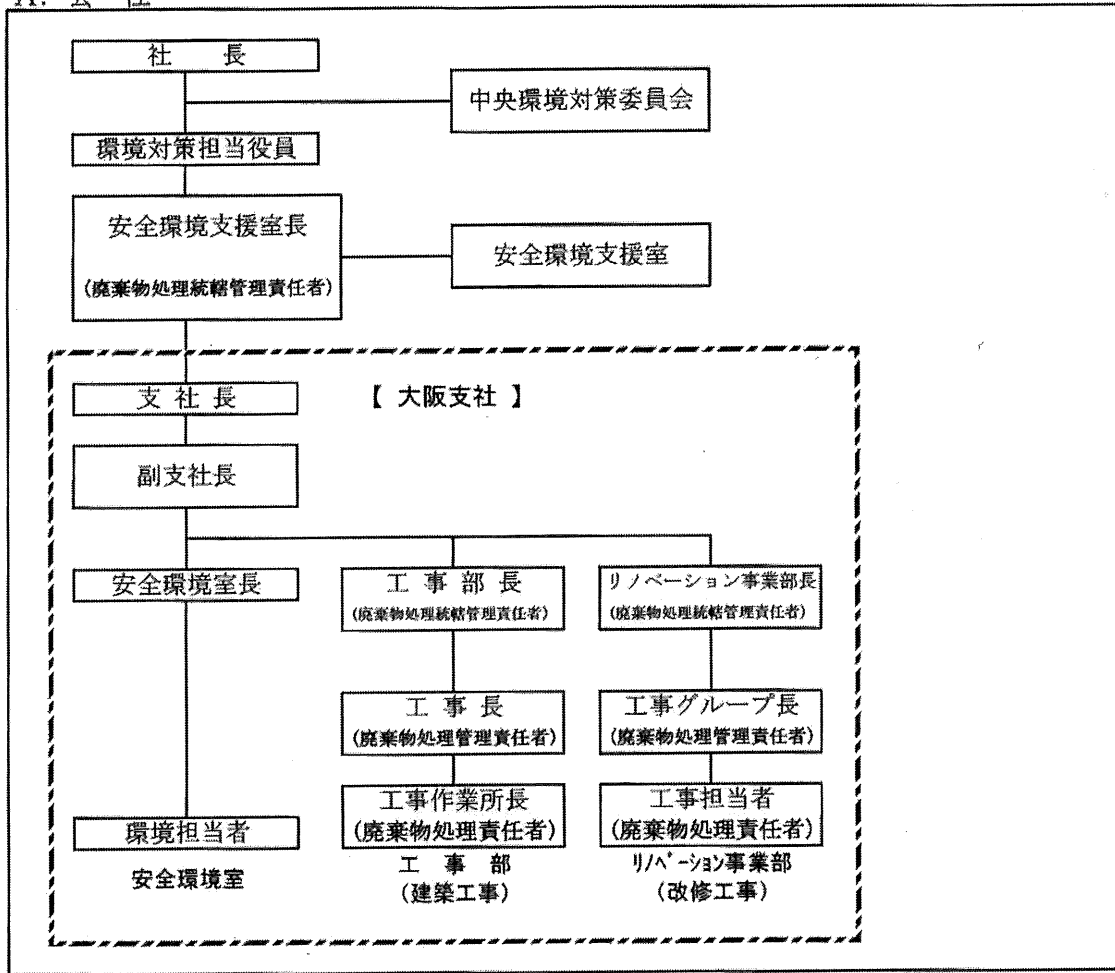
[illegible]

社　長

中央環境対策委員会

環境対策担当役員

安全環境支援室長
（廃棄物処理統轄管理責任者）

安全環境支援室

支 社 長

【 大阪支社 】

副支社長

安全環境室長

工 事 部 長
（廃棄物処理統轄管理責任者）

リノベーション事業部長
（廃棄物処理統轄管理責任者）

工 事 長
（廃棄物処理管理責任者）

工事グループ長
（廃棄物処理管理責任者）

工事作業所長
（廃棄物処理責任者）

工事担当者
（廃棄物処理責任者）

環境担当者

安全環境室

工 事 部
（建築工事）

リノベーション事業部
（改修工事）